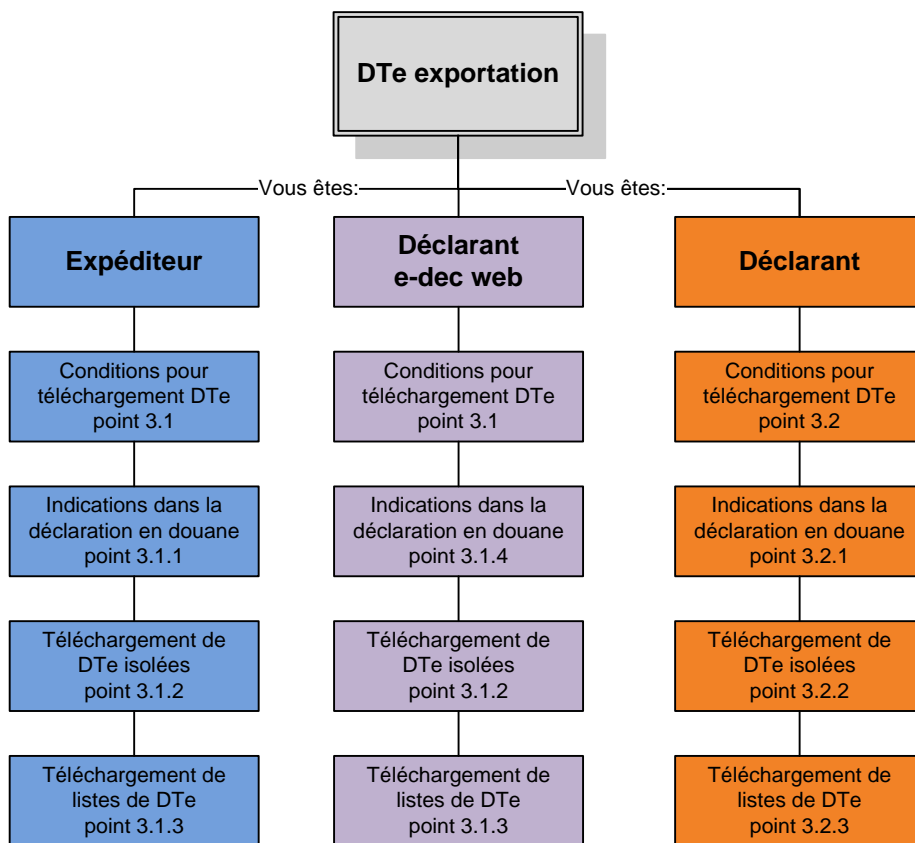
DTe exportation

Vous êtes:

Vous êtes:

Expéditeur

Conditions pour téléchargement DTe point 3.1

Indications dans la déclaration en douane point 3.1.1

Téléchargement de DTe isolées point 3.1.2

Téléchargement de listes de DTe point 3.1.3

Déclarant e-dec web

Conditions pour téléchargement DTe point 3.1

Indications dans la déclaration en douane point 3.1.4

Téléchargement de DTe isolées point 3.1.2

Téléchargement de listes de DTe point 3.1.3

Déclarant

Conditions pour téléchargement DTe point 3.2

Indications dans la déclaration en douane point 3.2.1

Téléchargement de DTe isolées point 3.2.2

Téléchargement de listes de DTe point 3.2.3